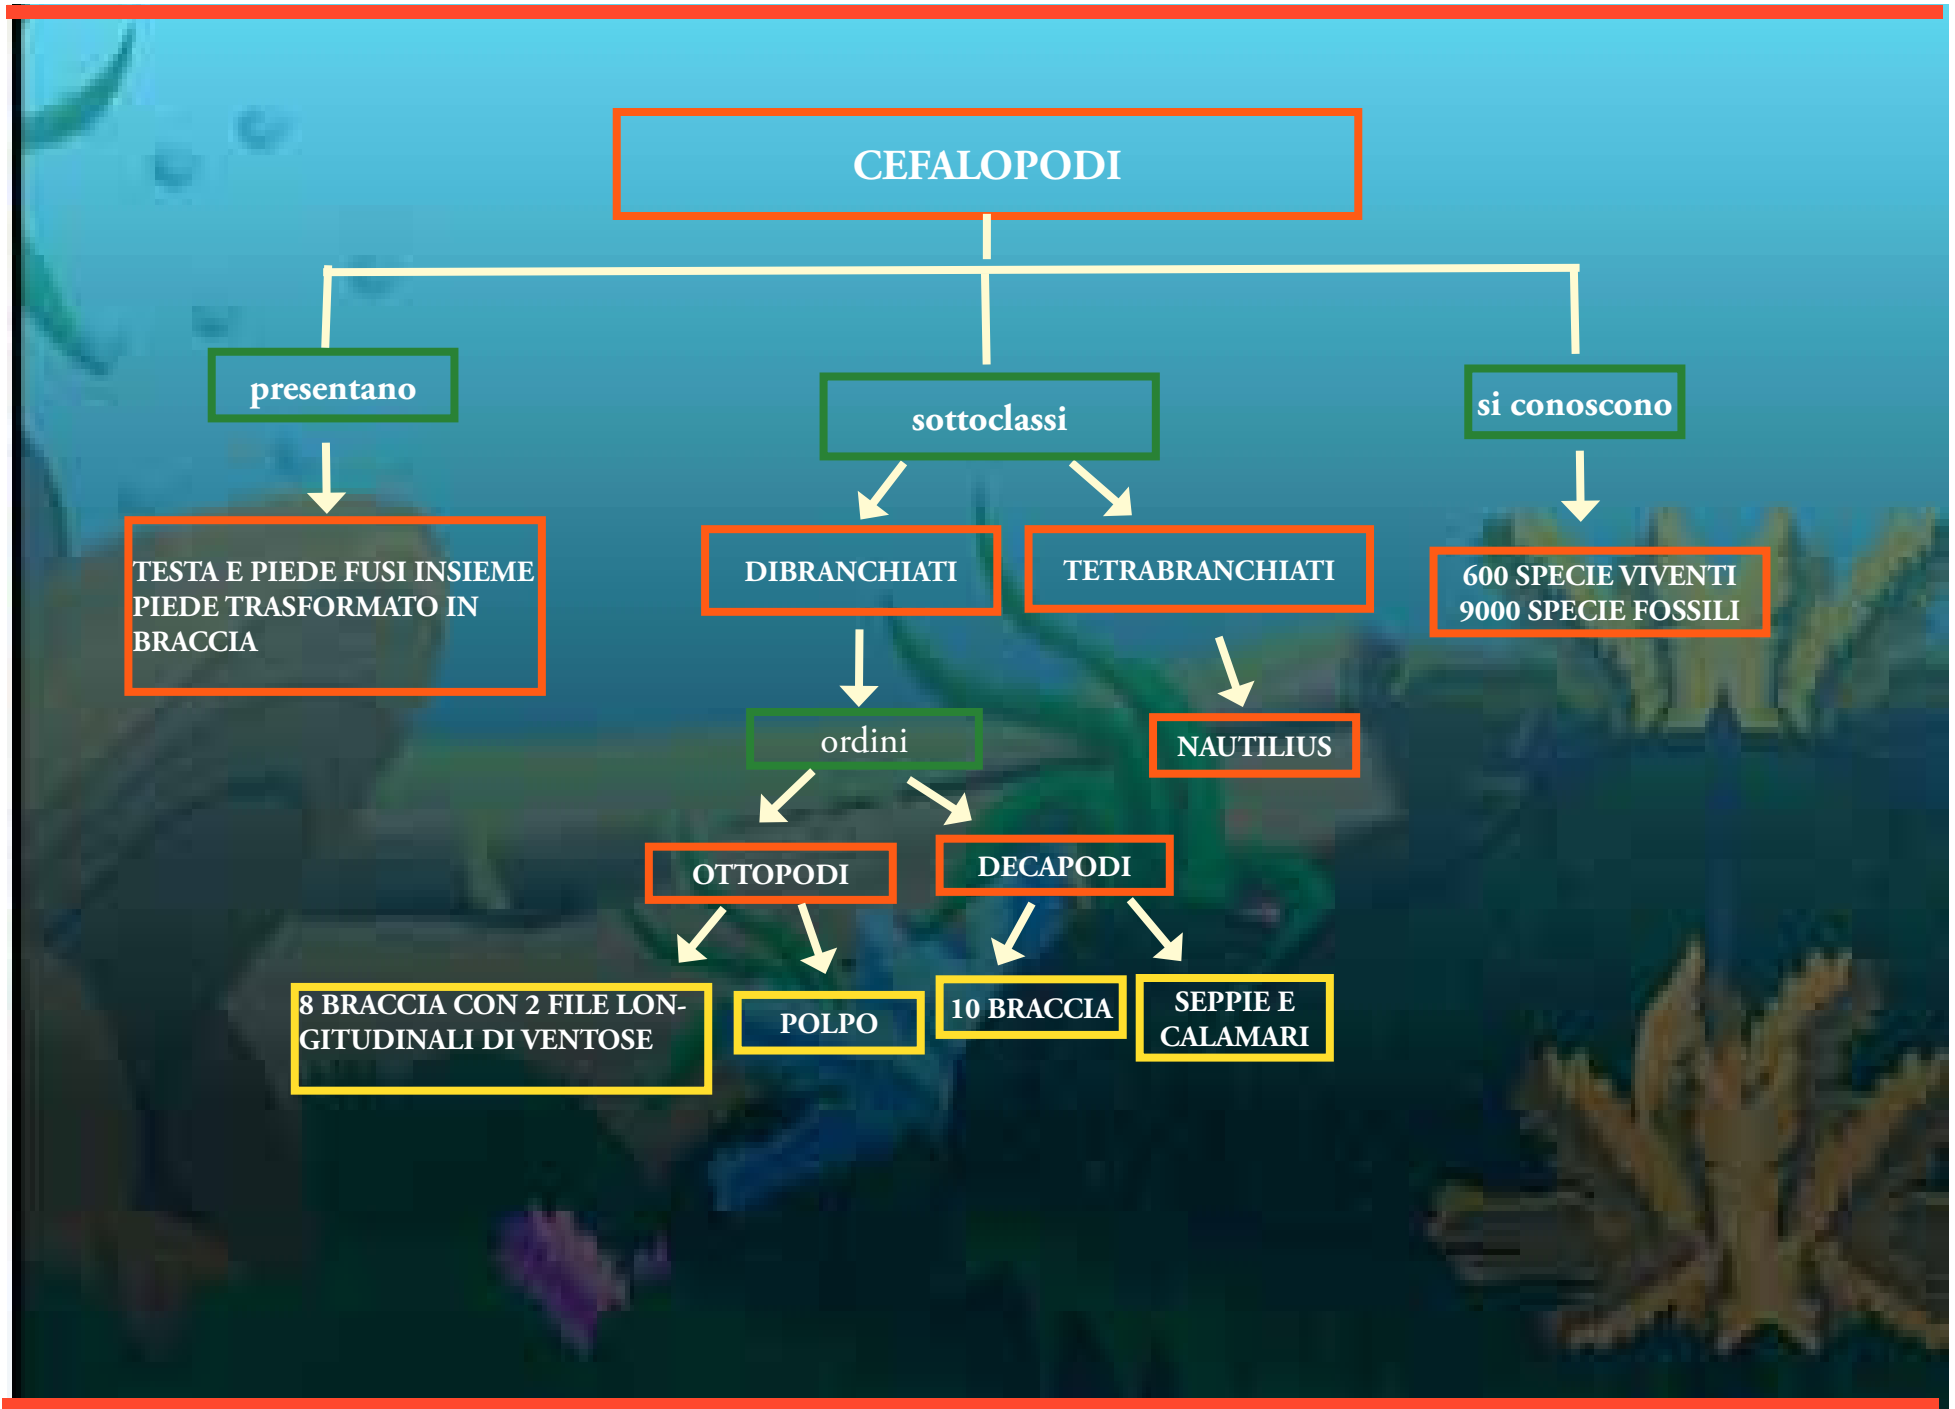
CEFALOPODI

presentano

sottoclassi

si conoscono

TESTA E PIEDE FUSI INSIEME PIEDE TRASFORMATO IN BRACCIA

DIBRANCHIATI

TETRABRANCHIATI

600 SPECIE VIVENTI
9000 SPECIE FOSSILI

ordini

NAUTILIUS

OTTOPODI

DECAPODI

8 BRACCIA CON 2 FILE LONGITUDINALI DI VENTOSE

POLPO

10 BRACCIA

SEPPIE E CALAMARI